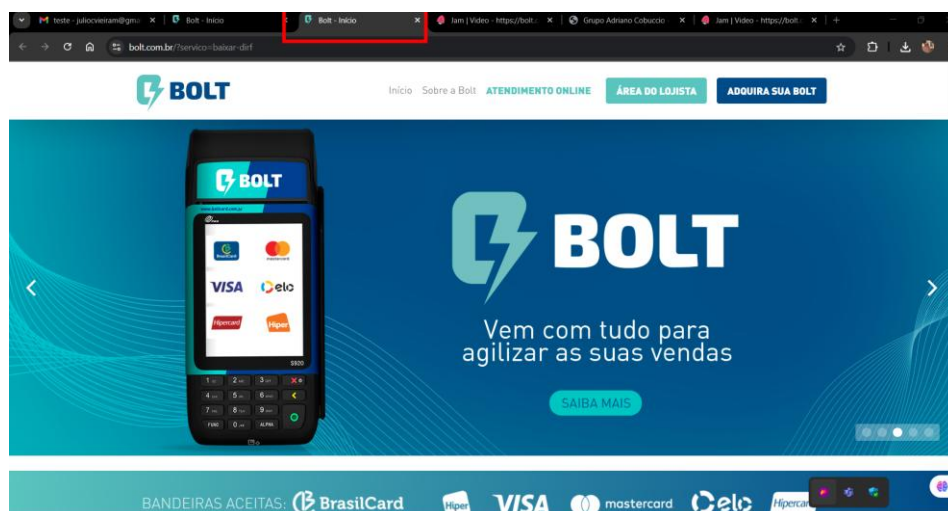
teste - juliocvieiram@gm ×
Bolt - Início ×
Bolt - Início ×
Jam | Video - https://bolt. ×
Grupo Adriano Cobuccio ×
Jam | Video - https://bolt. ×
+

bolt.com.br/?servico=baixar-dirf

BOLT

Início Sobre a Bolt ATENDIMENTO ONLINE ÁREA DO LOJISTA ADQUIRA SUA BOLT

BOLT

BrasilCard mastercard VISA elo Hipercard Hiper

S920

1 2 3 4 5 6 7 8 9 FUNC 0 ALPHA

BOLT

Vem com tudo para agilizar as suas vendas

SAIBA MAIS

BANDEIRAS ACEITAS: BrasilCard Hiper VISA mastercard elo Hipercard